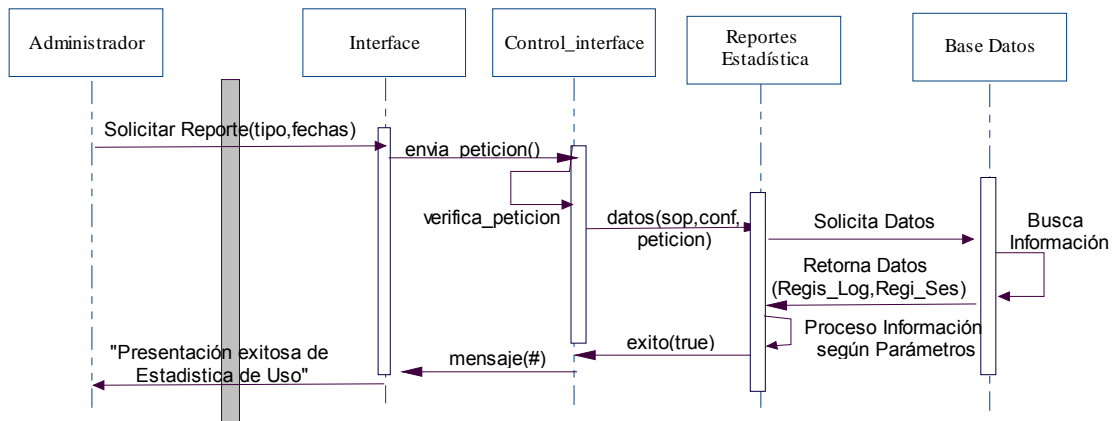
Administrador

Interface

Control_interface

Reportes Estadística

Base Datos

Solicitar Reporte(tipo,fechas)

envia_peticion()

verifica_peticion

datos(sop,conf, peticion)

Solicita Datos

Busca Información

Retorna Datos (Regis_Log,Regi_Ses)

Proceso Información según Parámetros

exito(true)

mensaje(#)

"Presentación exitosa de Estadistica de Uso"